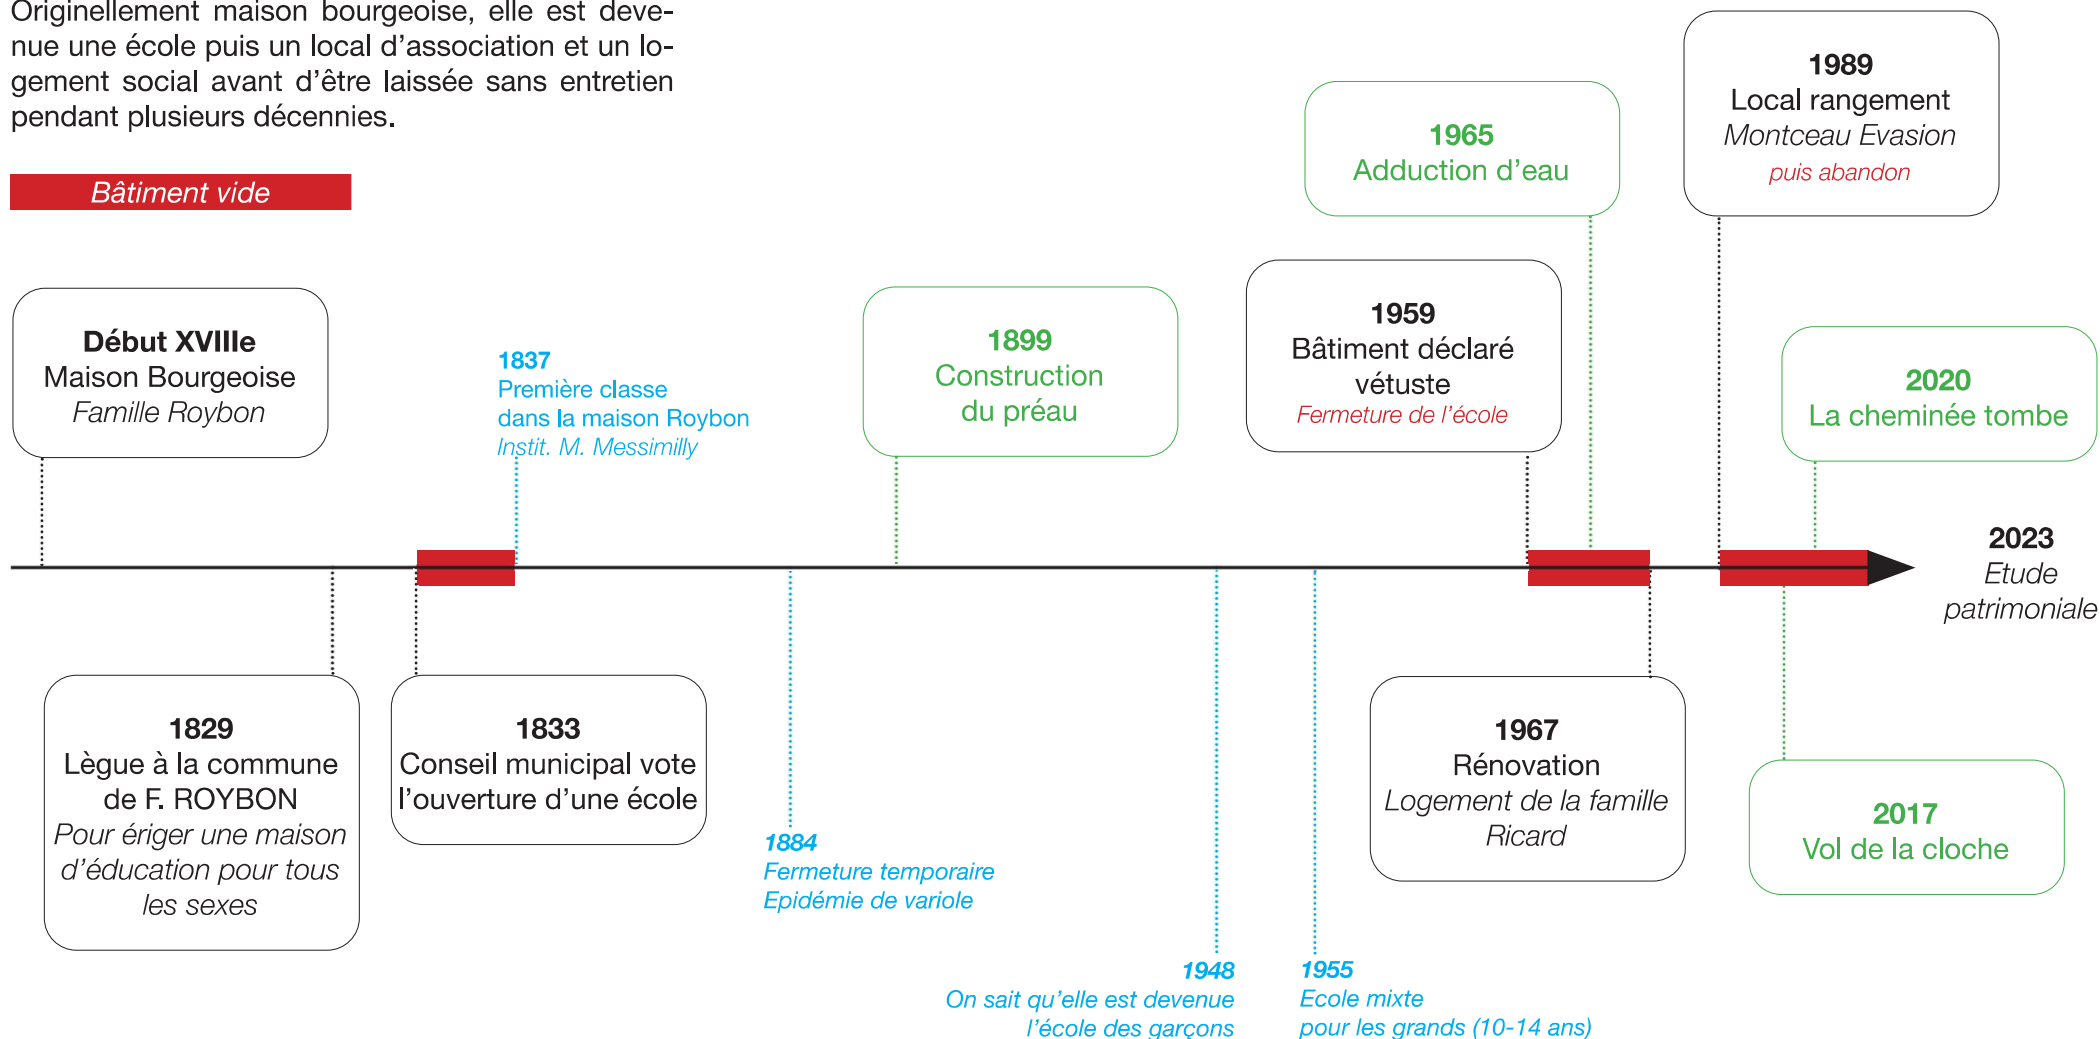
Originellement maison bourgeoise, elle est devenue une école puis un local d'association et un logement social avant d'être laissée sans entretien pendant plusieurs décennies.

Bâtiment vide

1989
Local rangement
Montceau Evasion
puis abandon

1965
Adduction d'eau

Début XVIIIe
Maison Bourgeoise
Famille Roybon

1837
Première classe
dans la maison Roybon
Instit. M. Messimilly

1899
Construction
du préau

1959
Bâtiment déclaré vétuste
Fermeture de l'école

2020
La cheminée tombe

2023
Etude
patrimoniale

1829
Lègue à la commune de F. ROYBON
Pour ériger une maison d'éducation pour tous les sexes

1833
Conseil municipal vote l'ouverture d'une école

1884
Fermeture temporaire
Epidémie de variole

1967
Rénovation
Logement de la famille Ricard

2017
Vol de la cloche

1948
On sait qu'elle est devenue l'école des garçons

1955
Ecole mixte
pour les grands (10-14 ans)